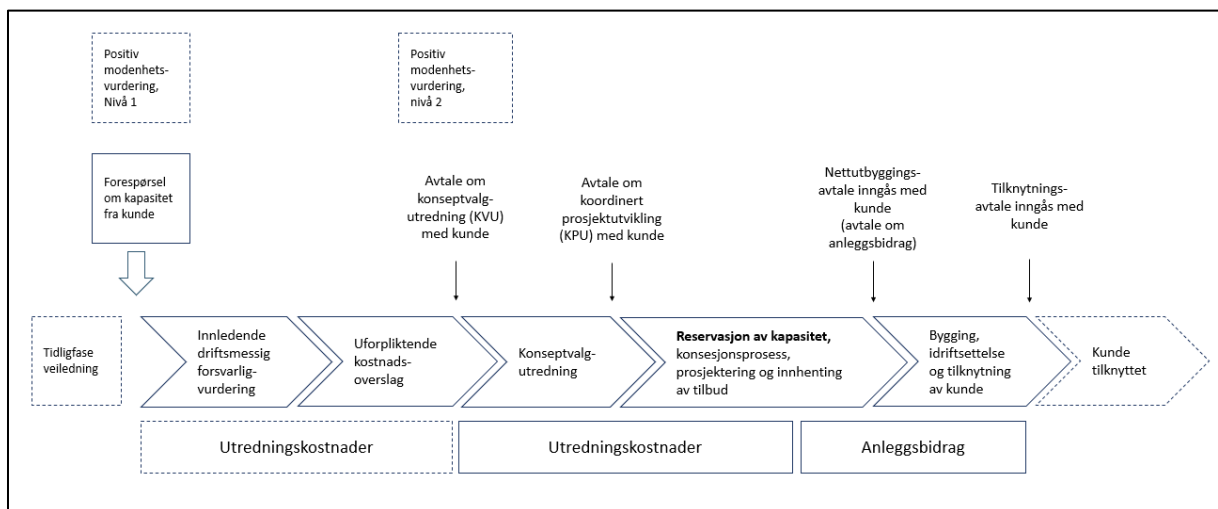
Positiv modenhetsvurdering, Nivå 1

Positiv modenhetsvurdering, nivå 2

Forespørsel om kapasitet fra kunde

Avtale om konseptvalgutredning (KVU) med kunde

Avtale om koordinert prosjektutvikling (KPU) med kunde

Nettutbyggingsavtale inngås med kunde (avtale om anleggsbidrag)

Tilknytningsavtale inngås med kunde

Tidligfase veiledning

Innledende driftsmessig forsvarligvurdering

Uforpliktende kostnadsoverslag

Konseptvalgutredning

**Reservasjon av kapasitet,** konsesjonsprosess, prosjektering og innhenting av tilbud

Bygging, idriftsettelse og tilknytning av kunde

Kunde tilknyttet

Utredningskostnader

Utredningskostnader

Anleggsbidrag